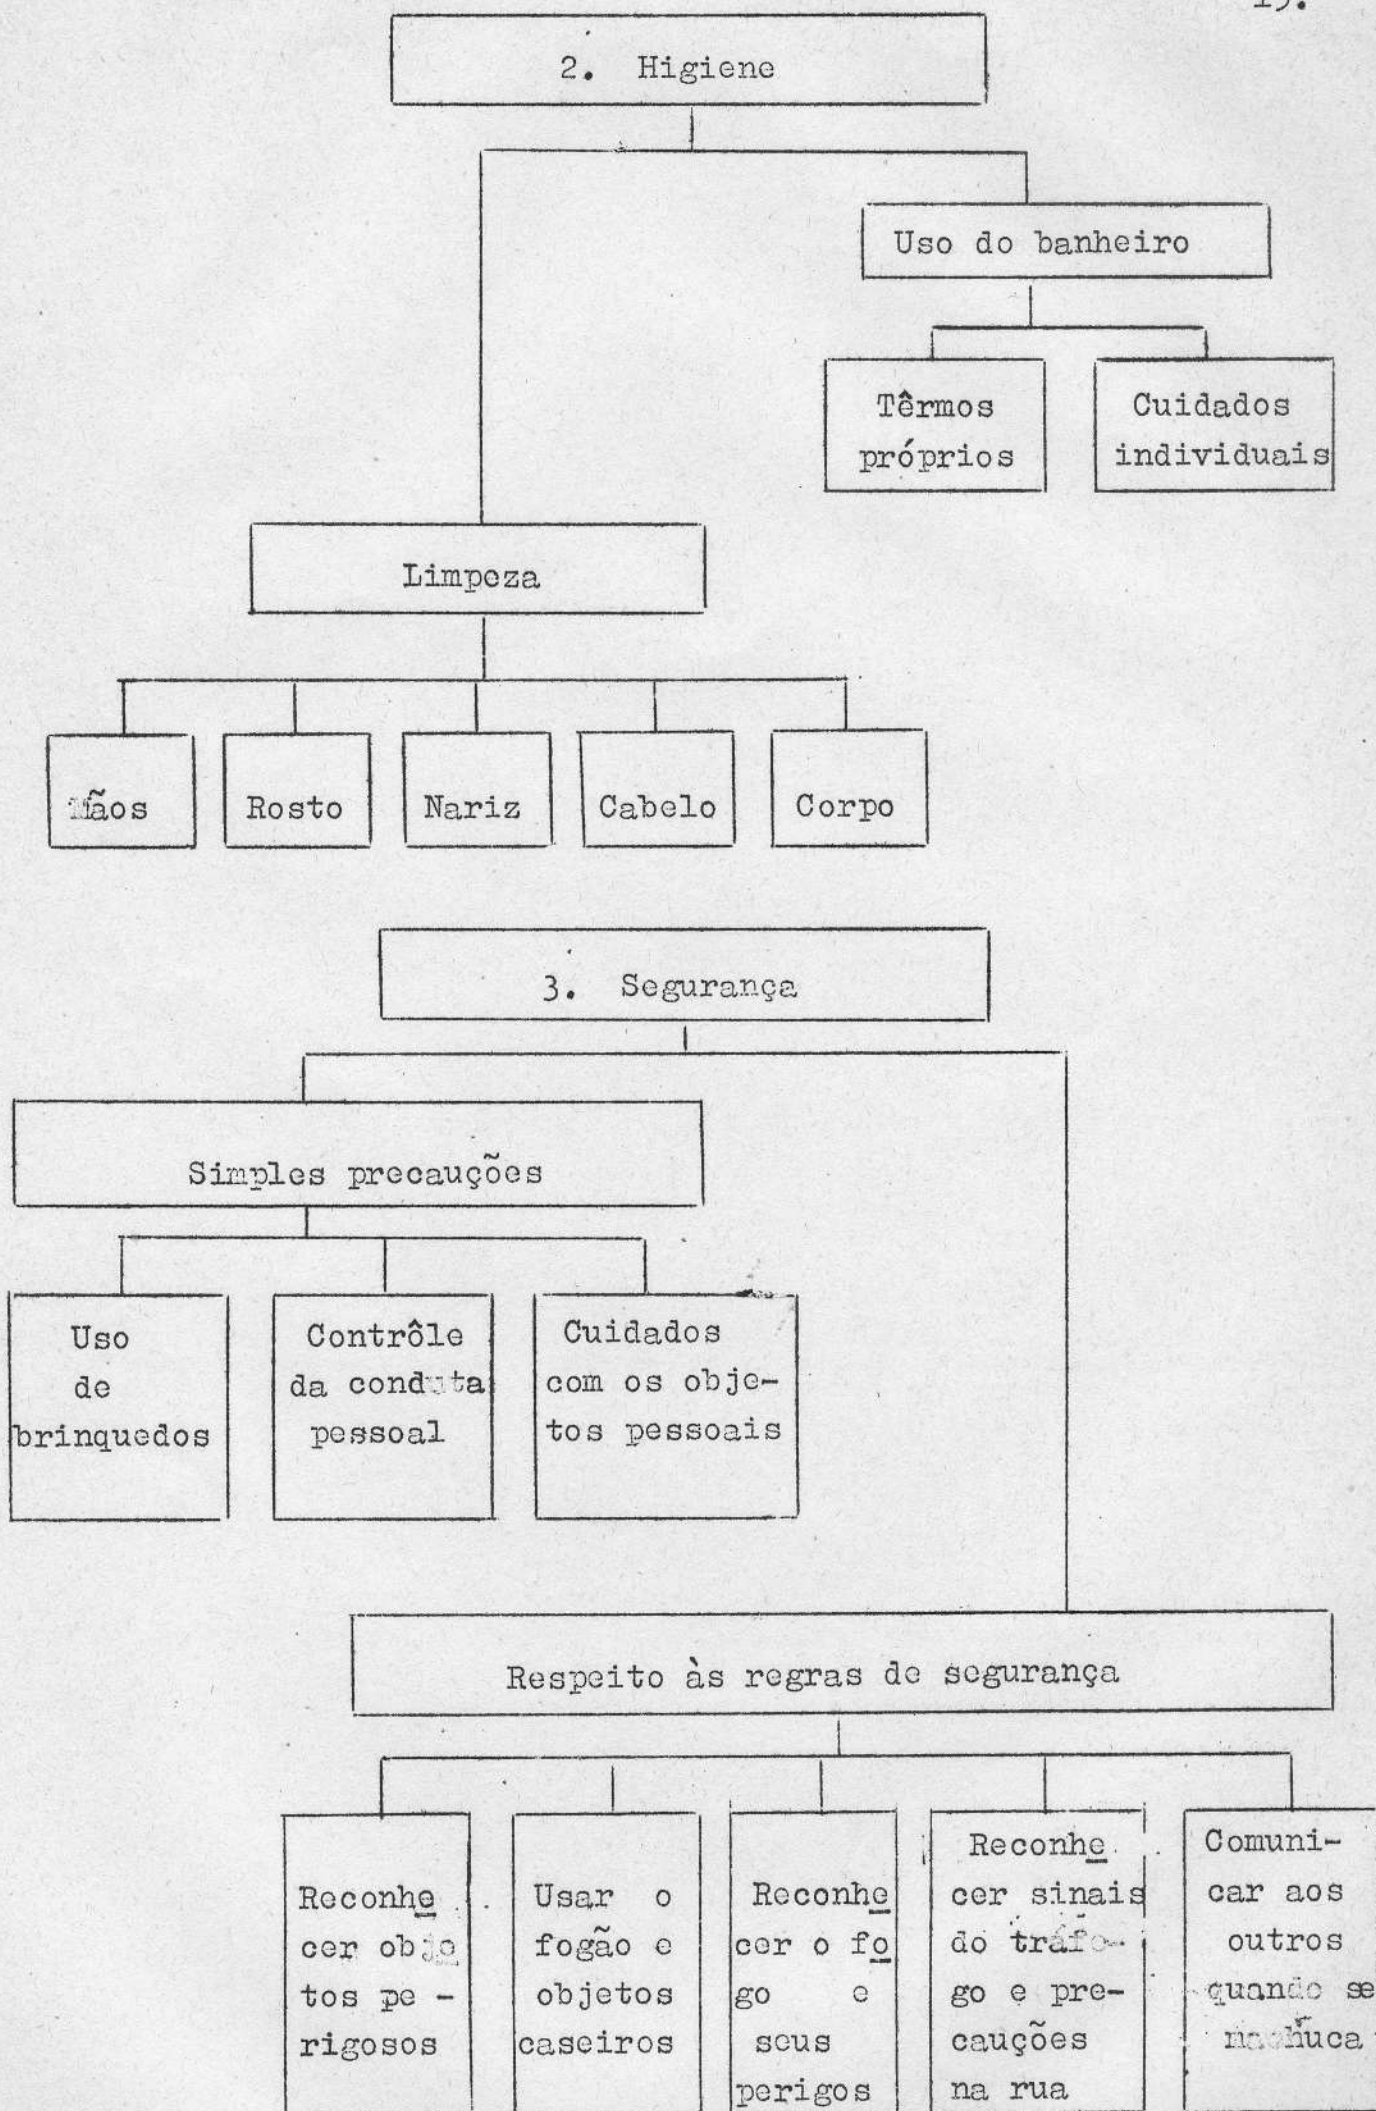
19.

2. Higiene

Uso do banheiro

Têrmos próprios

Cuidados individuais

Limpeza

Mãos

Rosto

Nariz

Cabelo

Corpo

3. Segurança

Simples precauções

Uso de brinquedos

Contrôle da conduta pessoal

Cuidados com os objetos pessoais

Respeito às regras de segurança

Reconhecer objetos perigosos

Usar o fogão e objetos caseiros

Reconhecer o fogo e seus perigos

Reconhecer sinais do tráfego e precauções na rua

Comunicar aos outros quando se machuca